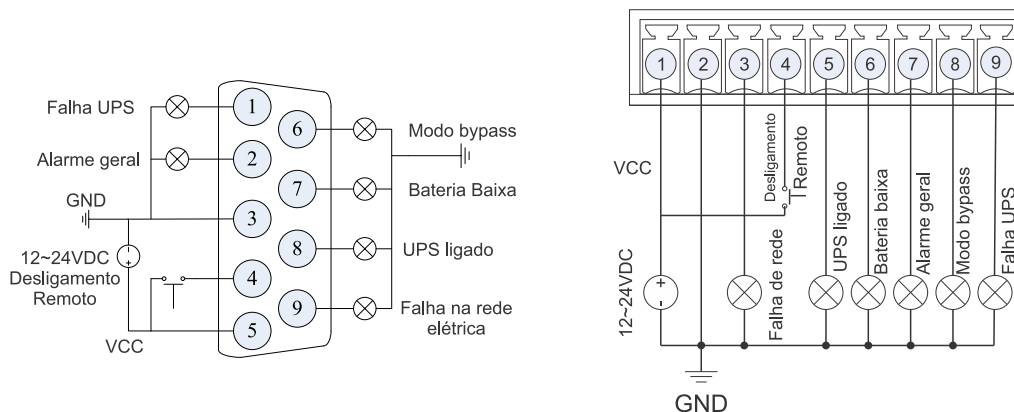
Falha UPS
Alarme geral
GND
12~24VDC
Desligamento
Remoto
VCC
1
2
3
4
5
6
7
8
9
Modo bypass
Bateria Baixa
UPS ligado
Falha na rede elétrica

1
2
3
4
5
6
7
8
9
VCC
Desligamento
Remoto
12~24VDC
+
-
Falha de rede
UPS ligado
Bateria baixa
Alarme geral
Modo bypass
Falha UPS
GND